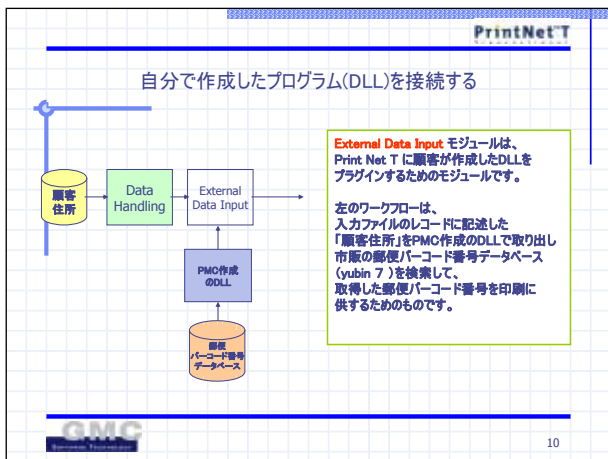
PrintNet T

自分で作成したプログラム(DLL)を接続する

顧客住所

Data Handling

External Data Input

PMC作成のDLL

郵便バーコード番号データベース

External Data Input モジュールは、Print Net T に顧客が作成したDLLをプラグインするためのモジュールです。

左のワークフローは、入力ファイルのレコードに記述した「顧客住所」をPMC作成のDLLで取り出し市販の郵便バーコード番号データベース(yubin 7 )を検索して、取得した郵便バーコード番号を印刷に供するためのものです。

GMC

10